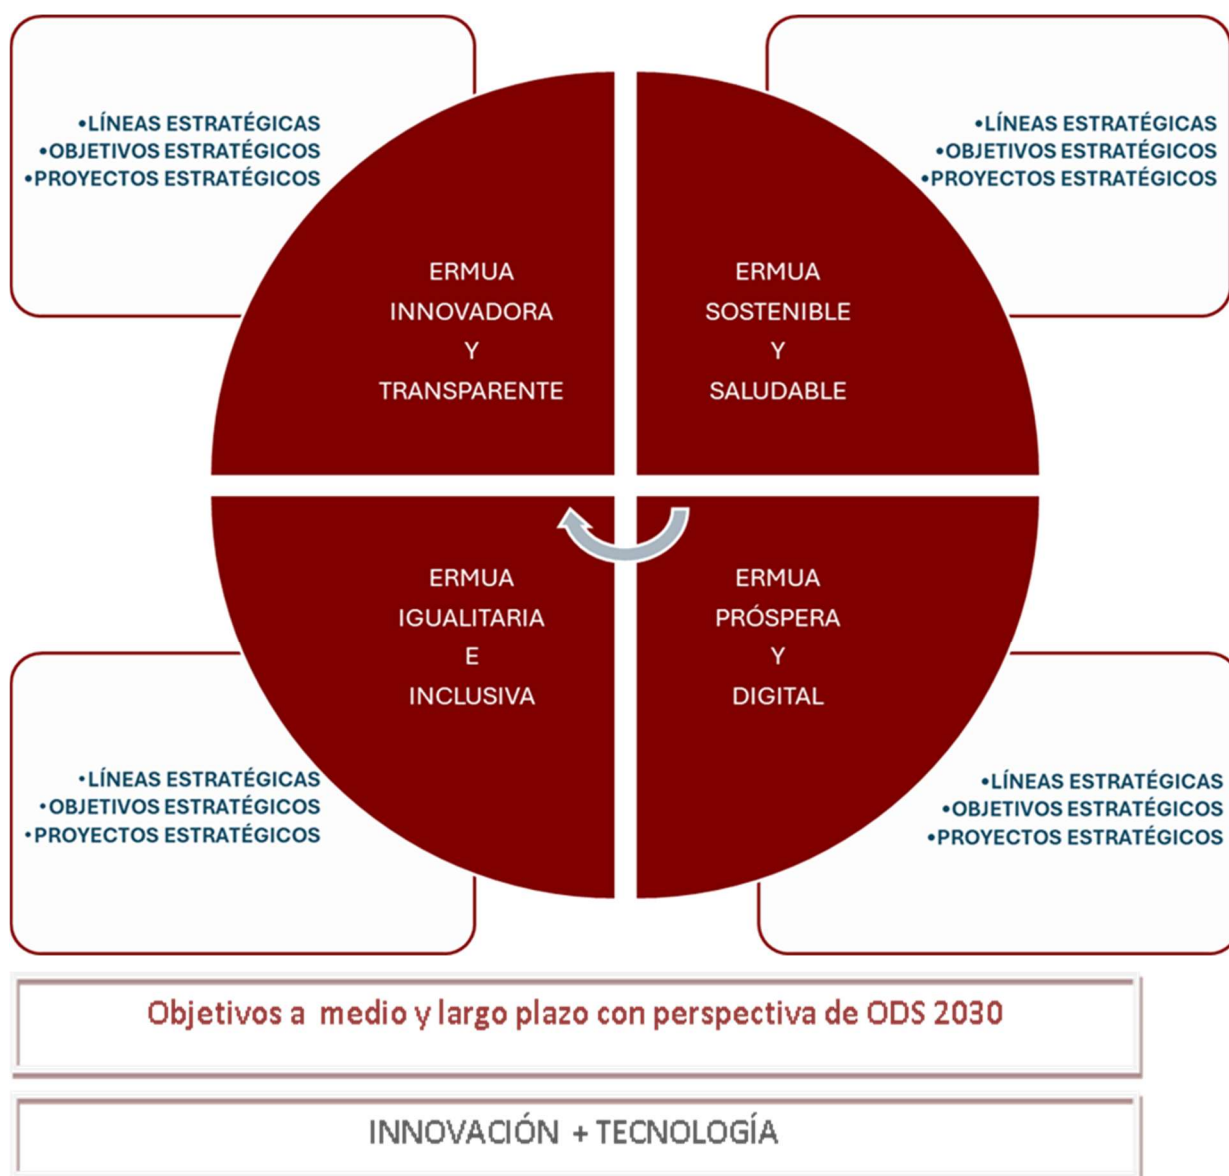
•LÍNEAS ESTRATÉGICAS
•OBJETIVOS ESTRATÉGICOS
•PROYECTOS ESTRATÉGICOS

•LÍNEAS ESTRATÉGICAS
•OBJETIVOS ESTRATÉGICOS
•PROYECTOS ESTRATÉGICOS

ERMUA
INNOVADORA
Y
TRANSPARENTE

ERMUA
SOSTENIBLE
Y
SALUDABLE

ERMUA
IGUALITARIA
E
INCLUSIVA

ERMUA
PRÓSPERA
Y
DIGITAL

•LÍNEAS ESTRATÉGICAS
•OBJETIVOS ESTRATÉGICOS
•PROYECTOS ESTRATÉGICOS

•LÍNEAS ESTRATÉGICAS
•OBJETIVOS ESTRATÉGICOS
•PROYECTOS ESTRATÉGICOS

Objetivos a medio y largo plazo con perspectiva de ODS 2030

INNOVACIÓN + TECNOLOGÍA